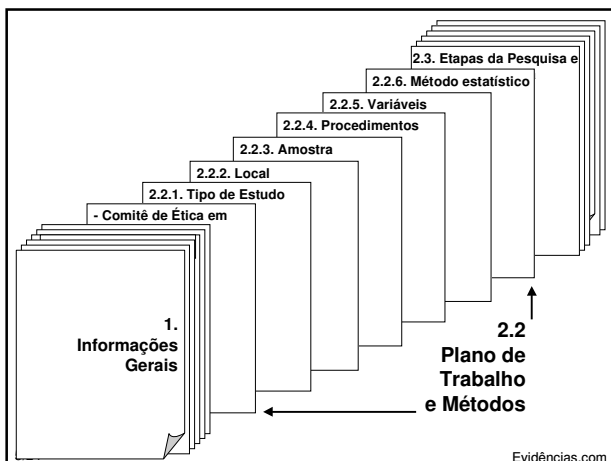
2.3. Etapas da Pesquisa e

2.2.6. Método estatístico

2.2.5. Variáveis

2.2.4. Procedimentos

2.2.3. Amostra

2.2.2. Local

2.2.1. Tipo de Estudo

- Comitê de Ética em

1. Informações Gerais

2.2 Plano de Trabalho e Métodos

Evidências.com